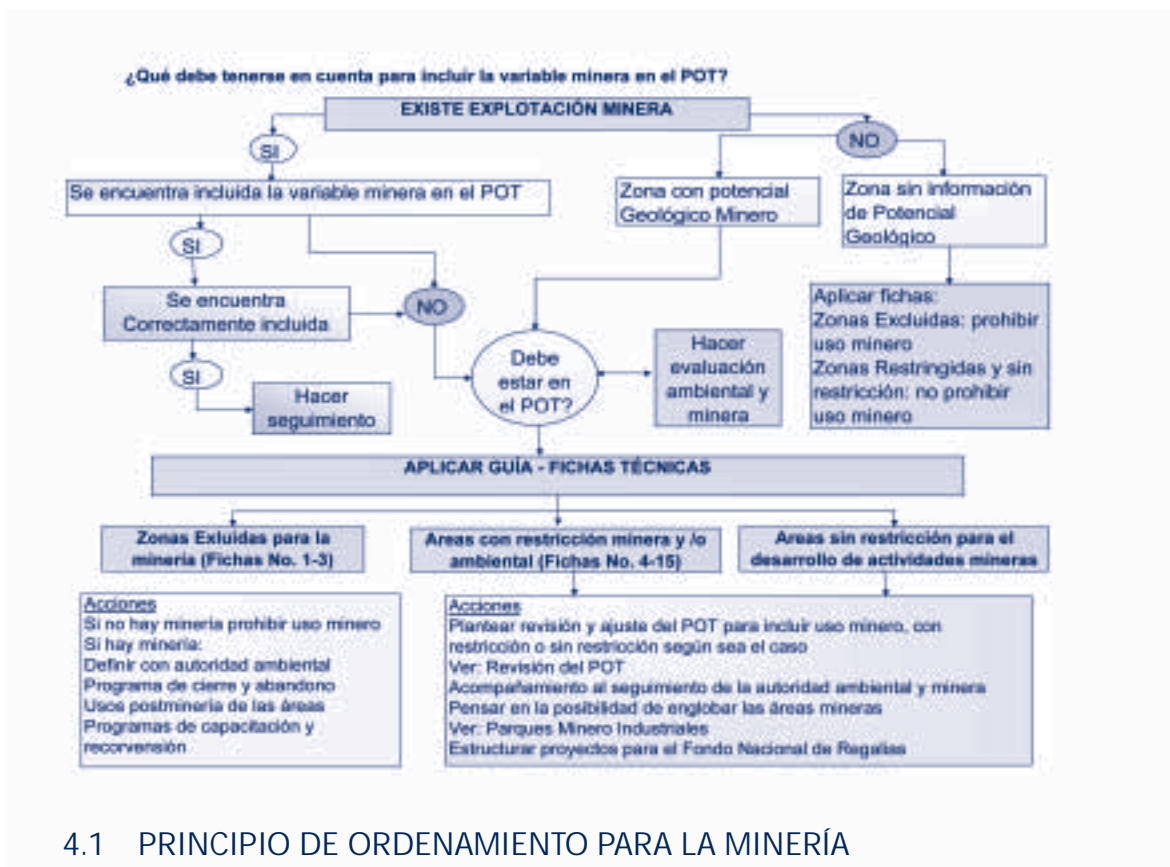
¿Qué debe tenerse en cuenta para incluir la variable minera en el POT?

EXISTE EXPLOTACIÓN MINERA

SI

NO

Se encuentra incluida la variable minera en el POT

Zona con potencial Geológico Minero

Zona sin información de Potencial Geológico

SI

Se encuentra Correctamente incluida

NO

Debe estar en el POT?

Hacer evaluación ambiental y minera

Aplicar fichas:
Zonas Excluidas: prohibir uso minero
Zonas Restringidas y sin restricción: no prohibir uso minero

SI

Hacer seguimiento

APLICAR GUÍA - FICHAS TÉCNICAS

Zonas Exluidas para la mineria (Fichas No. 1-3)

Areas con restricción minera y /o ambiental (Fichas No. 4-15)

Areas sin restricción para el desarrollo de actividades mineras

Acciones
Si no hay mineria prohibir uso minero
Si hay mineria:
Definir con autoridad ambiental
Programa de cierre y abandono
Usos postmineria de las áreas
Programas de capacitación y reconversión

Acciones
Plantear revisión y ajuste del POT para incluir uso minero, con restricción o sin restricción según sea el caso
Ver: Revisión del POT
Acompañamiento al seguimiento de la autoridad ambiental y minera
Pensar en la posibilidad de englobar las áreas mineras
Ver: Parques Minero Industriales
Estructurar proyectos para el Fondo Nacional de Regalias

4.1 PRINCIPIO DE ORDENAMIENTO PARA LA MINERÍA